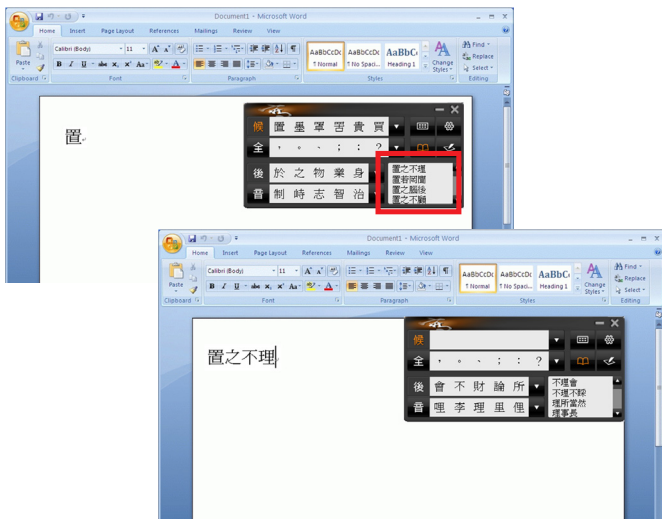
Document1 - Microsoft Word

Home Insert Page Layout References Mailings Review View

Paste Calibri (Body) 11 B I U abe x₂ x² Aa AaBbCcDc AaBbCcDc AaBbC Change Styles Find Replace Select

¶ Normal ¶ No Spaci... Heading 1

Clipboard Font Paragraph Styles Editing

置

候 置 墨 罩 罟 貴 買

全 ， 。 、 ； ： ？

後 於 之 物 業 身

音 制 時 志 智 治

置之不理
置若罔聞
置之腦後
置之不顧

Document1 - Microsoft Word

Home Insert Page Layout References Mailings Review View

Paste Calibri (Body) 11 B I U abe x₂ x² Aa AaBbCcDc AaBbCcDc AaBbC Change Styles Find Replace Select

¶ Normal ¶ No Spaci... Heading 1

Clipboard Font Paragraph Styles Editing

置之不理

候

全 ， 。 、 ； ： ？

後 會 不 財 論 所

音 哩 李 理 里 俚

不理會
不理不睬
理所當然
理事長